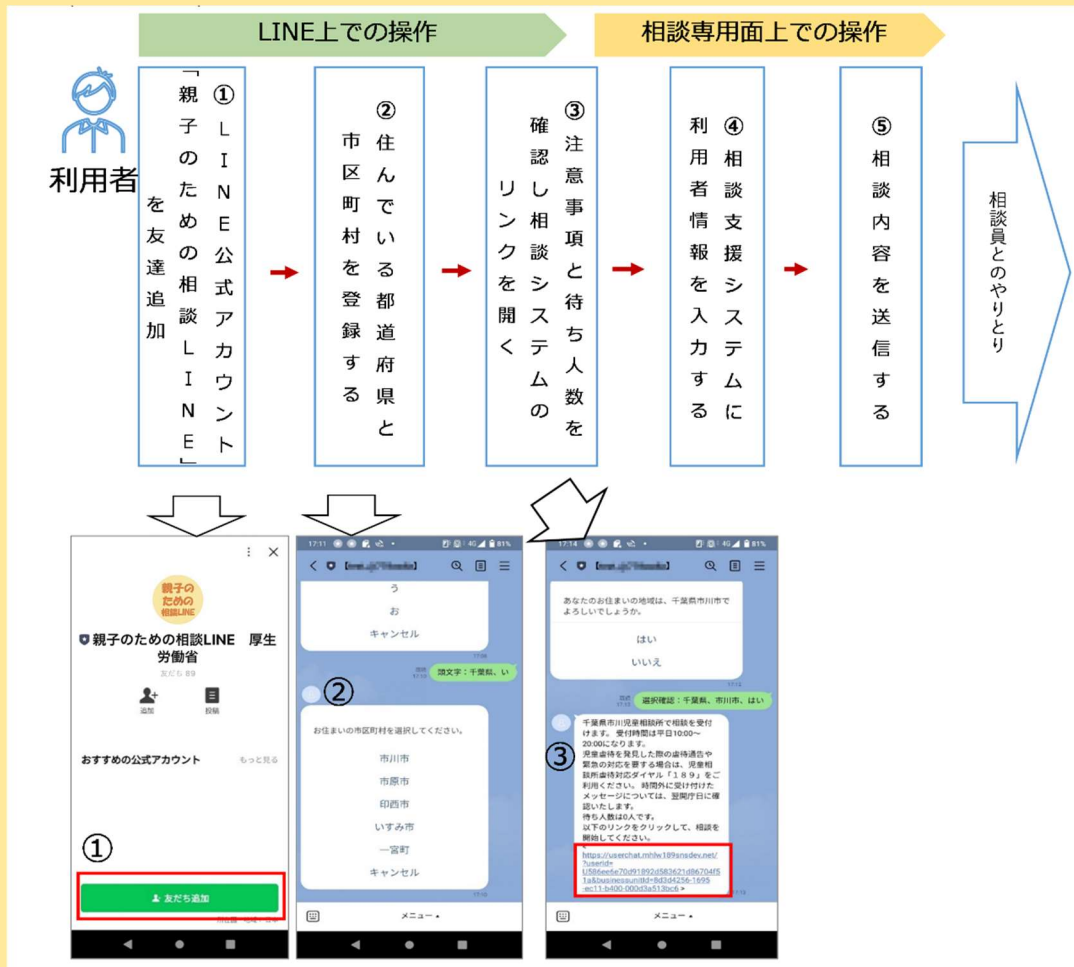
LINE上での操作

相談専用面上での操作

利用者

①「親子のための相談LINE」LINE公式アカウントを友達追加

②住んでいる都道府県と市区町村を登録する

③注意事項と待ち人数を確認し相談システムのリンクを開く

④相談支援システムに利用者情報を入力する

⑤相談内容を送信する

相談員とのやりとり

親子のための相談LINE

親子のための相談LINE 厚生労働省

友だち 89

追加

投稿

おすすめの公式アカウント

もっと見る

①

友だち追加

17:11

う

お

キャンセル

頭文字：千葉県、い

②

お住まいの市区町村を選択してください。

市川市

市原市

印西市

いすみ市

一宮町

キャンセル

メニュー

17:14

あなたのお住まいの地域は、千葉県市川市でよろしいでしょうか。

はい

いいえ

選択確認：千葉県、市川市、はい

③

千葉県市川児童相談所で相談を受けます。受付時間は平日10:00〜20:00になります。
児童虐待を発見した際の虐待通告や緊急の対応を要する場合は、児童相談所虐待対応ダイヤル「189」をご利用ください。時間外に受け付けたメッセージについては、翌開庁日に確認いたします。
待ち人数は0人です。
以下のリンクをクリックして、相談を開始してください。

https://userchat.mhlw189snsdev.net/?userid=U586ee6e70d91892d583621d96704f51a&businessunitid=8d3d4256-1695-ec11-b400-000d3a513bc6 >

メニュー